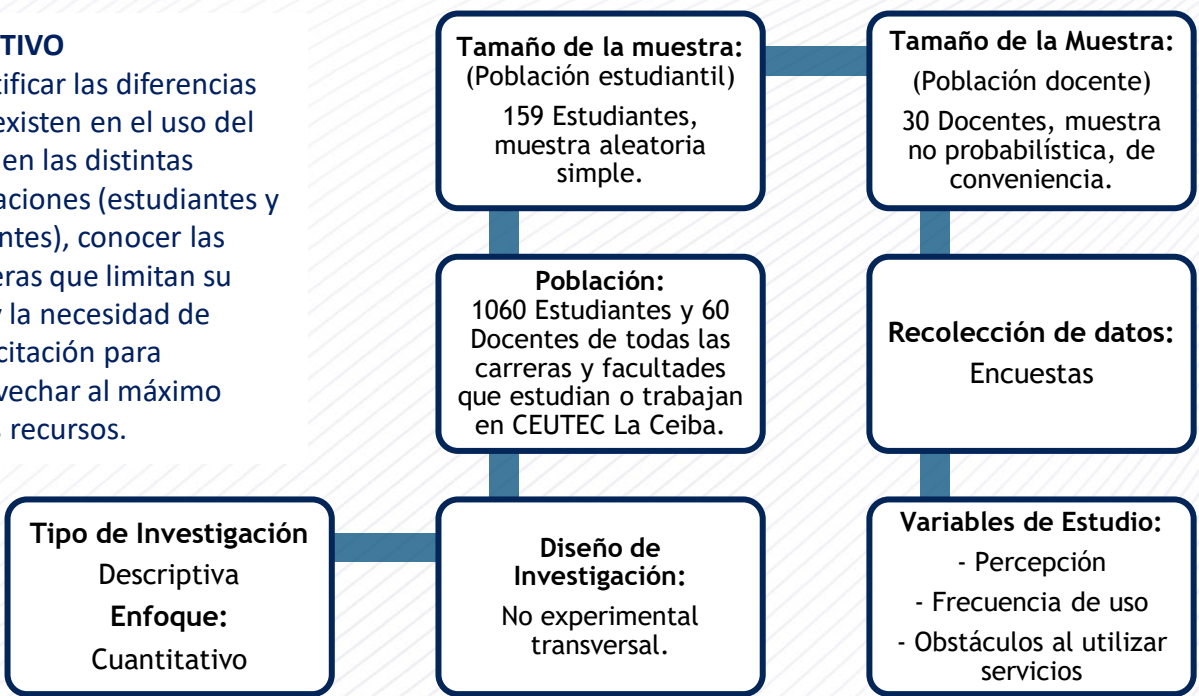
TIVO
tificar las diferencias existen en el uso del en las distintas aciones (estudiantes y ntes), conocer las eras que limitan su y la necesidad de citación para vechar al máximo recursos.

Tamaño de la muestra:
(Población estudiantil)
159 Estudiantes, muestra aleatoria simple.

Tamaño de la Muestra:
(Población docente)
30 Docentes, muestra no probabilística, de conveniencia.

Población:
1060 Estudiantes y 60 Docentes de todas las carreras y facultades que estudian o trabajan en CEUTEC La Ceiba.

Recolección de datos:
Encuestas

Tipo de Investigación
Descriptiva
Enfoque:
Cuantitativo

Diseño de Investigación:
No experimental transversal.

Variables de Estudio:
- Percepción
- Frecuencia de uso
- Obstáculos al utilizar servicios